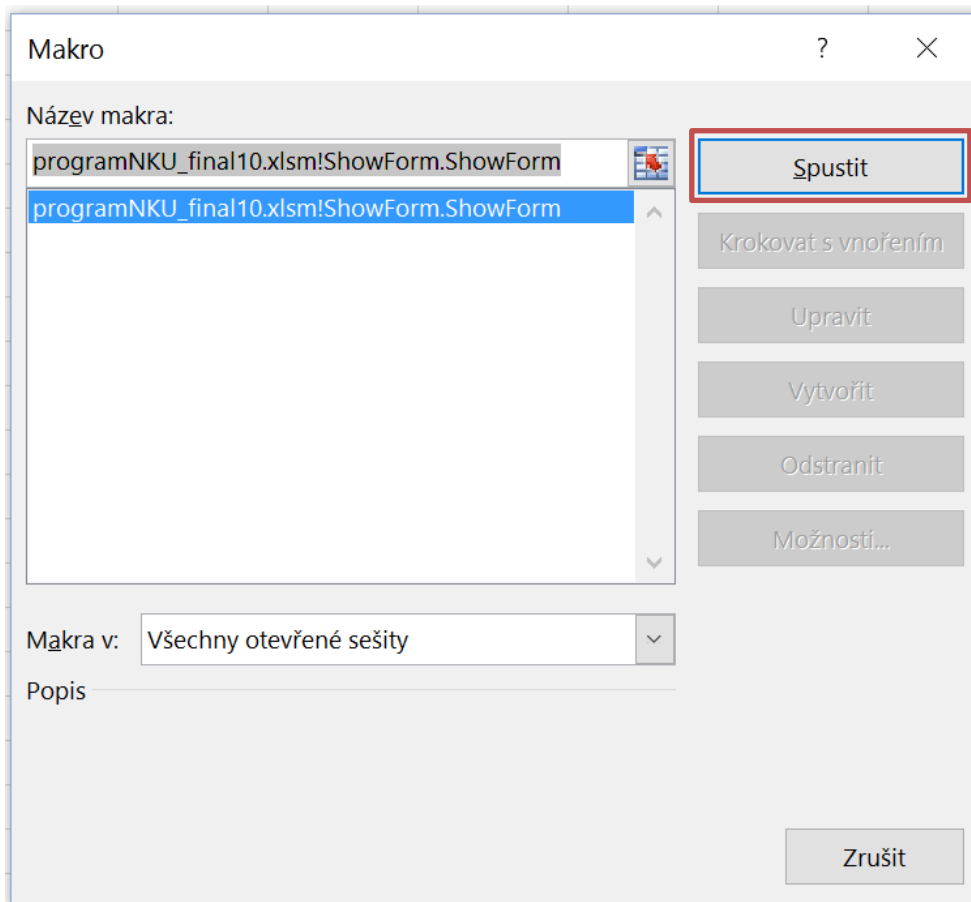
Makro

?

X

Název makra:

programNKU_final10.xlsm!ShowForm.ShowForm

programNKU_final10.xlsm!ShowForm.ShowForm

Spustit

Krokovat s vnořením

Upravit

Vytvořit

Odstranit

Možnosti...

Makra v: Všechny otevřené sešity

Popis

Zrušit